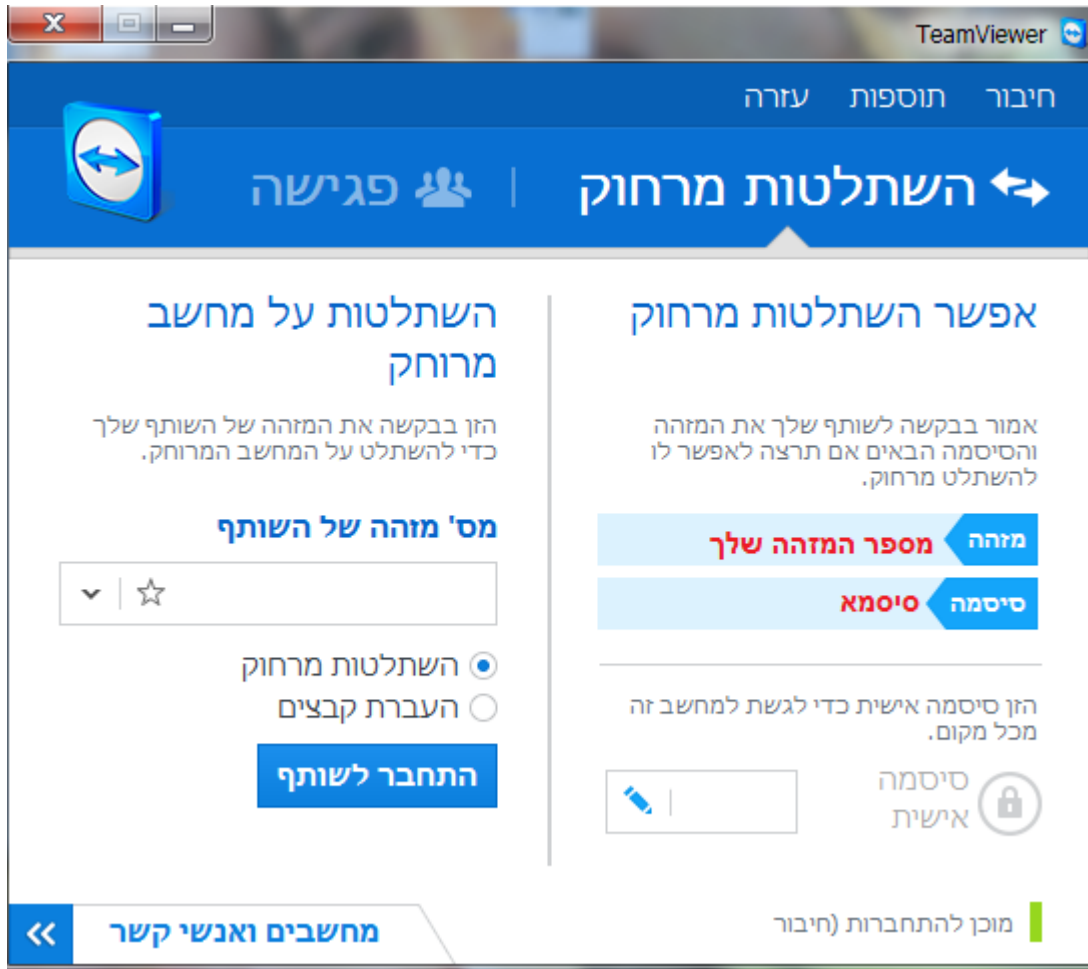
TeamViewer

חיבור תוספות עזרה

השתלטות מרחוק | פגישה

אפשר השתלטות מרחוק

אמור בבקשה לשותף שלך את המזהה והסיסמה הבאים אם תרצה לאפשר לו להשתלט מרחוק.

מזהה מספר המזהה שלך

סיסמה סיסמא

הזן סיסמה אישית כדי לגשת למחשב זה מכל מקום.

סיסמה אישית

השתלטות על מחשב מרוחק

הזן בבקשה את המזהה של השותף שלך כדי להשתלט על המחשב המרוחק.

מס' מזהה של השותף

השתלטות מרחוק

העברת קבצים

התחבר לשותף

מוכן להתחברות (חיבור

מחשבים ואנשי קשר